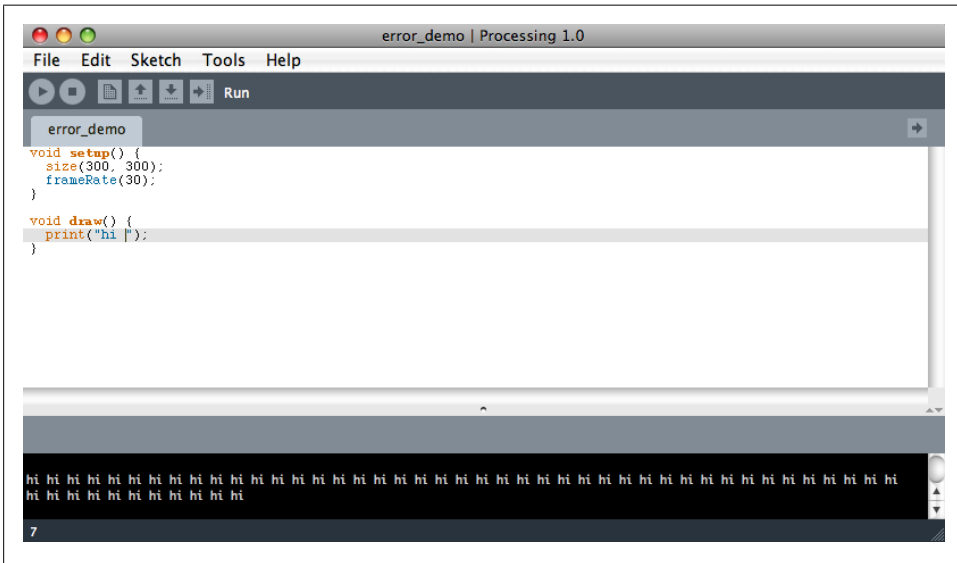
error_demo | Processing 1.0

File Edit Sketch Tools Help

Run

error_demo

void setup() {
  size(300, 300);
  frameRate(30);
}

void draw() {
  print("hi ");
}

hi hi hi hi hi hi hi hi hi hi hi hi hi hi hi hi hi hi hi hi hi hi hi hi hi hi hi hi hi hi hi hi hi hi hi hi hi hi hi hi hi hi hi hi hi hi hi hi hi hi hi hi hi hi hi hi hi hi hi hi hi hi hi hi hi hi hi hi hi hi

7